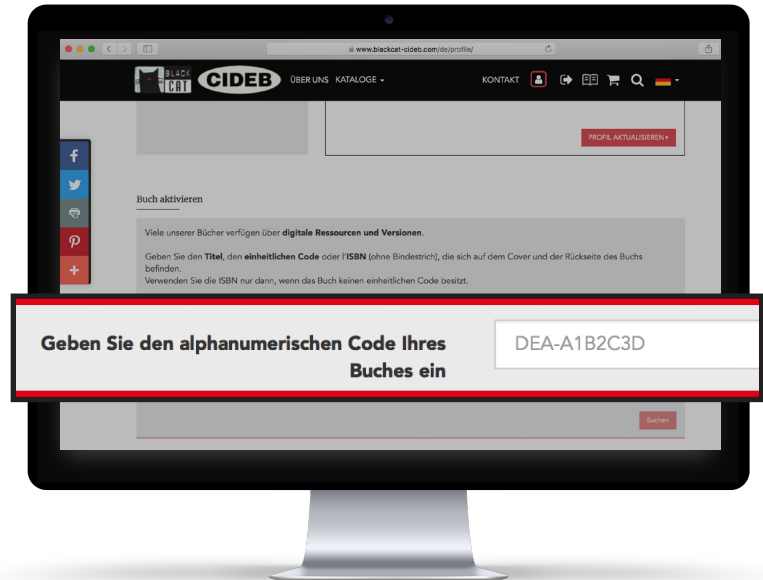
www.blackcat-cideb.com/de/profile/

BLACK CAT CIDEB ÜBER UNS KATALOGE KONTAKT

PROFIL AKTUALISIEREN

Buch aktivieren

Viele unserer Bücher verfügen über **digitale Ressourcen und Versionen**.

Geben Sie den **Titel**, den **einheitlichen Code** oder l'**ISBN** (ohne Bindestrich), die sich auf dem Cover und der Rückseite des Buchs befinden.
Verwenden Sie die ISBN nur dann, wenn das Buch keinen einheitlichen Code besitzt.

Geben Sie den alphanumerischen Code Ihres Buches ein

DEA-A1B2C3D

Suchen